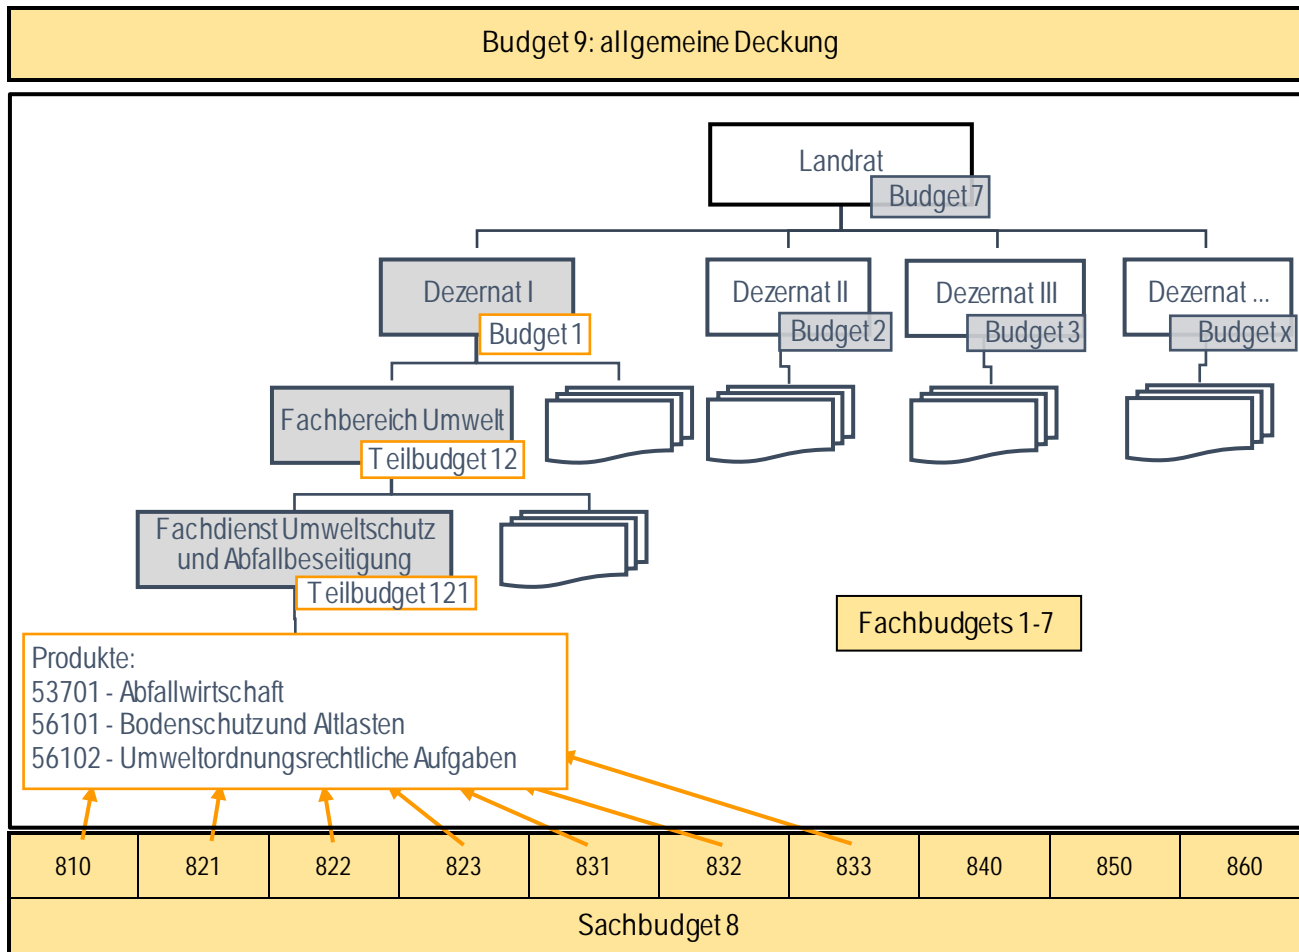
Budget 9: allgemeine Deckung

Landrat
Budget 7

Dezernat I
Budget 1

Dezernat II
Budget 2

Dezernat III
Budget 3

Dezernat ...
Budget x

Fachbereich Umwelt
Teilbudget 12

Fachdienst Umweltschutz und Abfallbeseitigung
Teilbudget 121

Fachbudgets 1-7

Produkte:
53701 - Abfallwirtschaft
56101 - Bodenschutz und Altlasten
56102 - Umweltordnungsrechtliche Aufgaben

| 810 | 821 | 822 | 823 | 831 | 832 | 833 | 840 | 850 | 860 |
|---|---|---|---|---|---|---|---|---|---|

Sachbudget 8